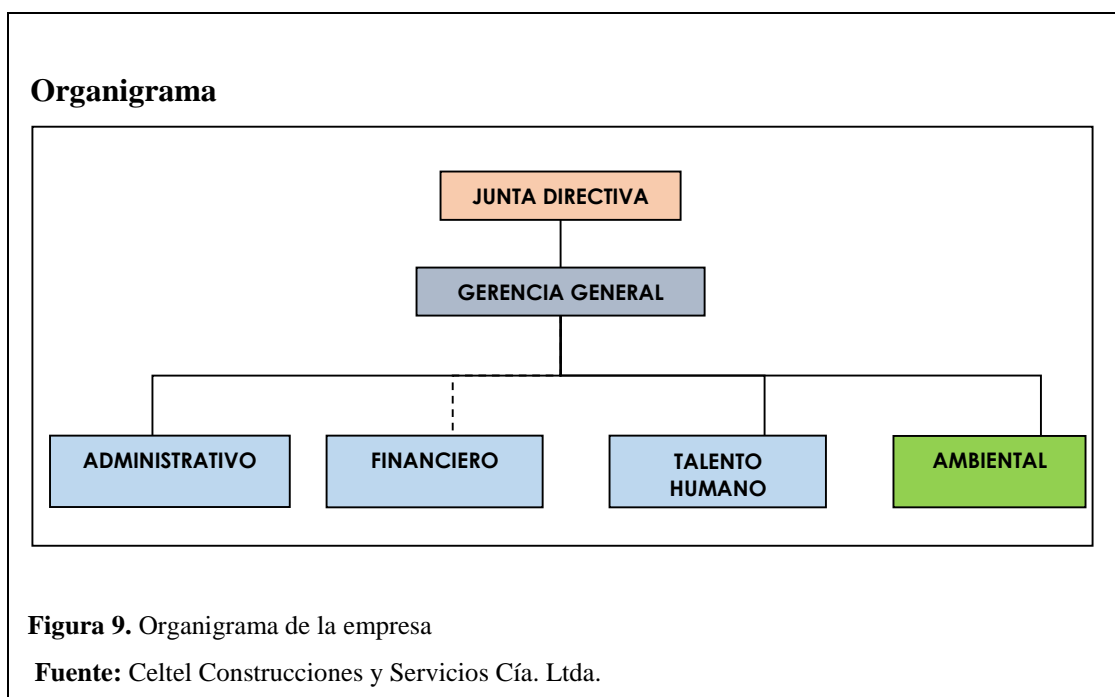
**Organigrama**

JUNTA DIRECTIVA

GERENCIA GENERAL

ADMINISTRATIVO

FINANCIERO

TALENTO HUMANO

AMBIENTAL

**Figura 9.** Organigrama de la empresa

**Fuente:** Celtel Construcciones y Servicios Cía. Ltda.